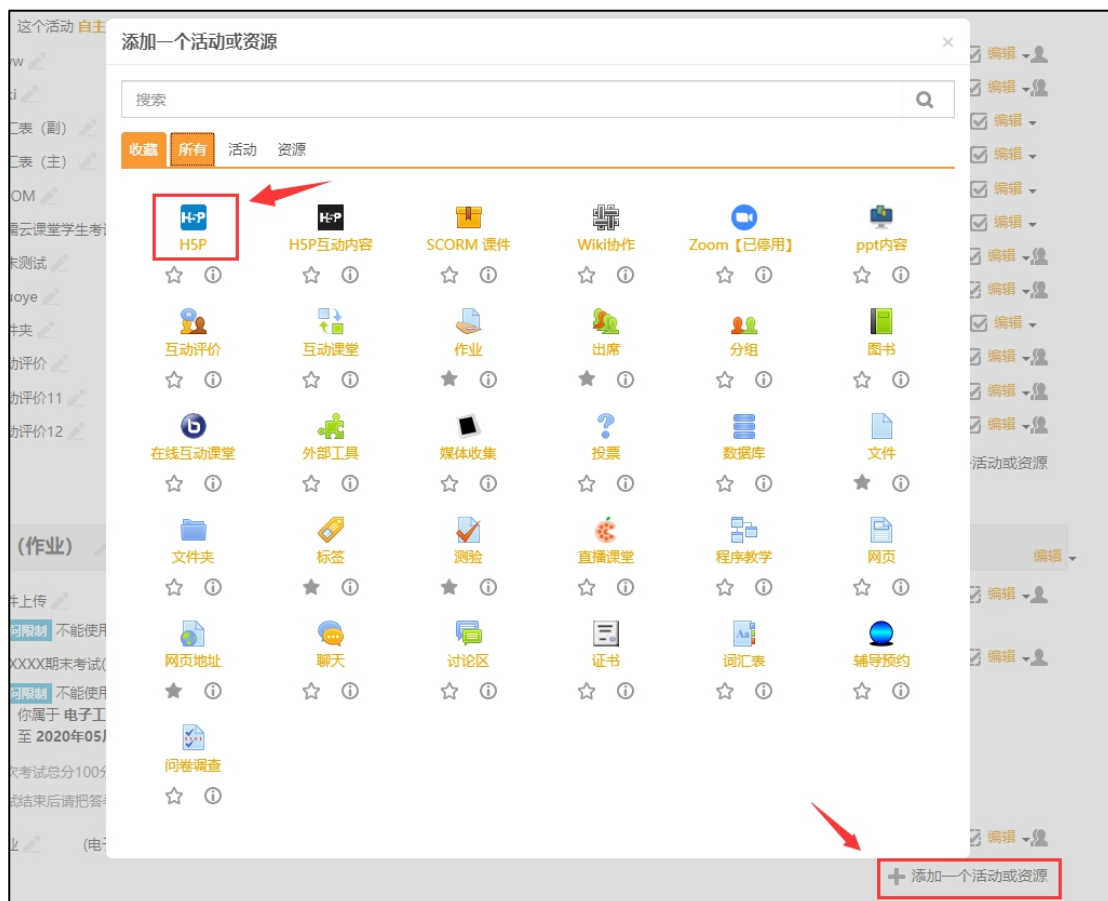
这个活动 自主
vw
ki
汇表（副）
汇表（主）
OM
清云课堂学生考
末测试
uoye
件夹
动评价
动评价11
动评价12

添加一个活动或资源 ×

搜索

收藏 所有 活动 资源

H5P
H5P互动内容
SCORM 课件
Wiki协作
Zoom【已停用】
ppt内容
互动评价
互动课堂
作业
出席
分组
图书
在线互动课堂
外部工具
媒体收集
投票
数据库
文件
文件夹
标签
测验
直播课堂
程序教学
网页
网页地址
聊天
讨论区
证书
词汇表
辅导预约
问卷调查

编辑
编辑
编辑
编辑
编辑
编辑
编辑
编辑
编辑
编辑
编辑
编辑
活动或资源

（作业）
编辑
件上传
编辑
问限制 不能使用
XXXX期末考试(
编辑
问限制 不能使用
你属于 电子工
至 2020年05
次考试总分100分
试结束后请把答
业 （电子
编辑
添加一个活动或资源